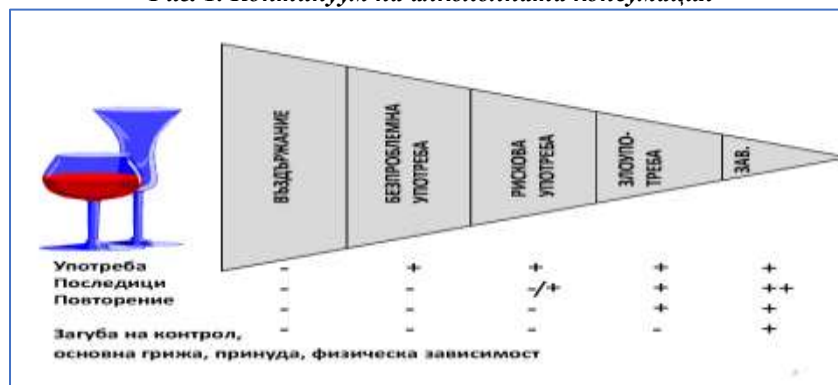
Фиг. 1. Континуум на алкохолната консумация

ВЪЗДЪРЖАНИЕ

БЕЗПРОБЛЕМНА УПОТРЕБА

РИСКОВА УПОТРЕБА

ЗЛОУПОТРЕБА

ЗАВ.

| | | | | | |
|---|---|---|---|---|---|
| Употреба | - | + | + | + | + |
| Последици | - | - | -/+ | + | ++ |
| Повторение | - | - | - | + | + |
| Загуба на контрол, основна грижа, принуда, физическа зависимост | - | - | - | - | + |